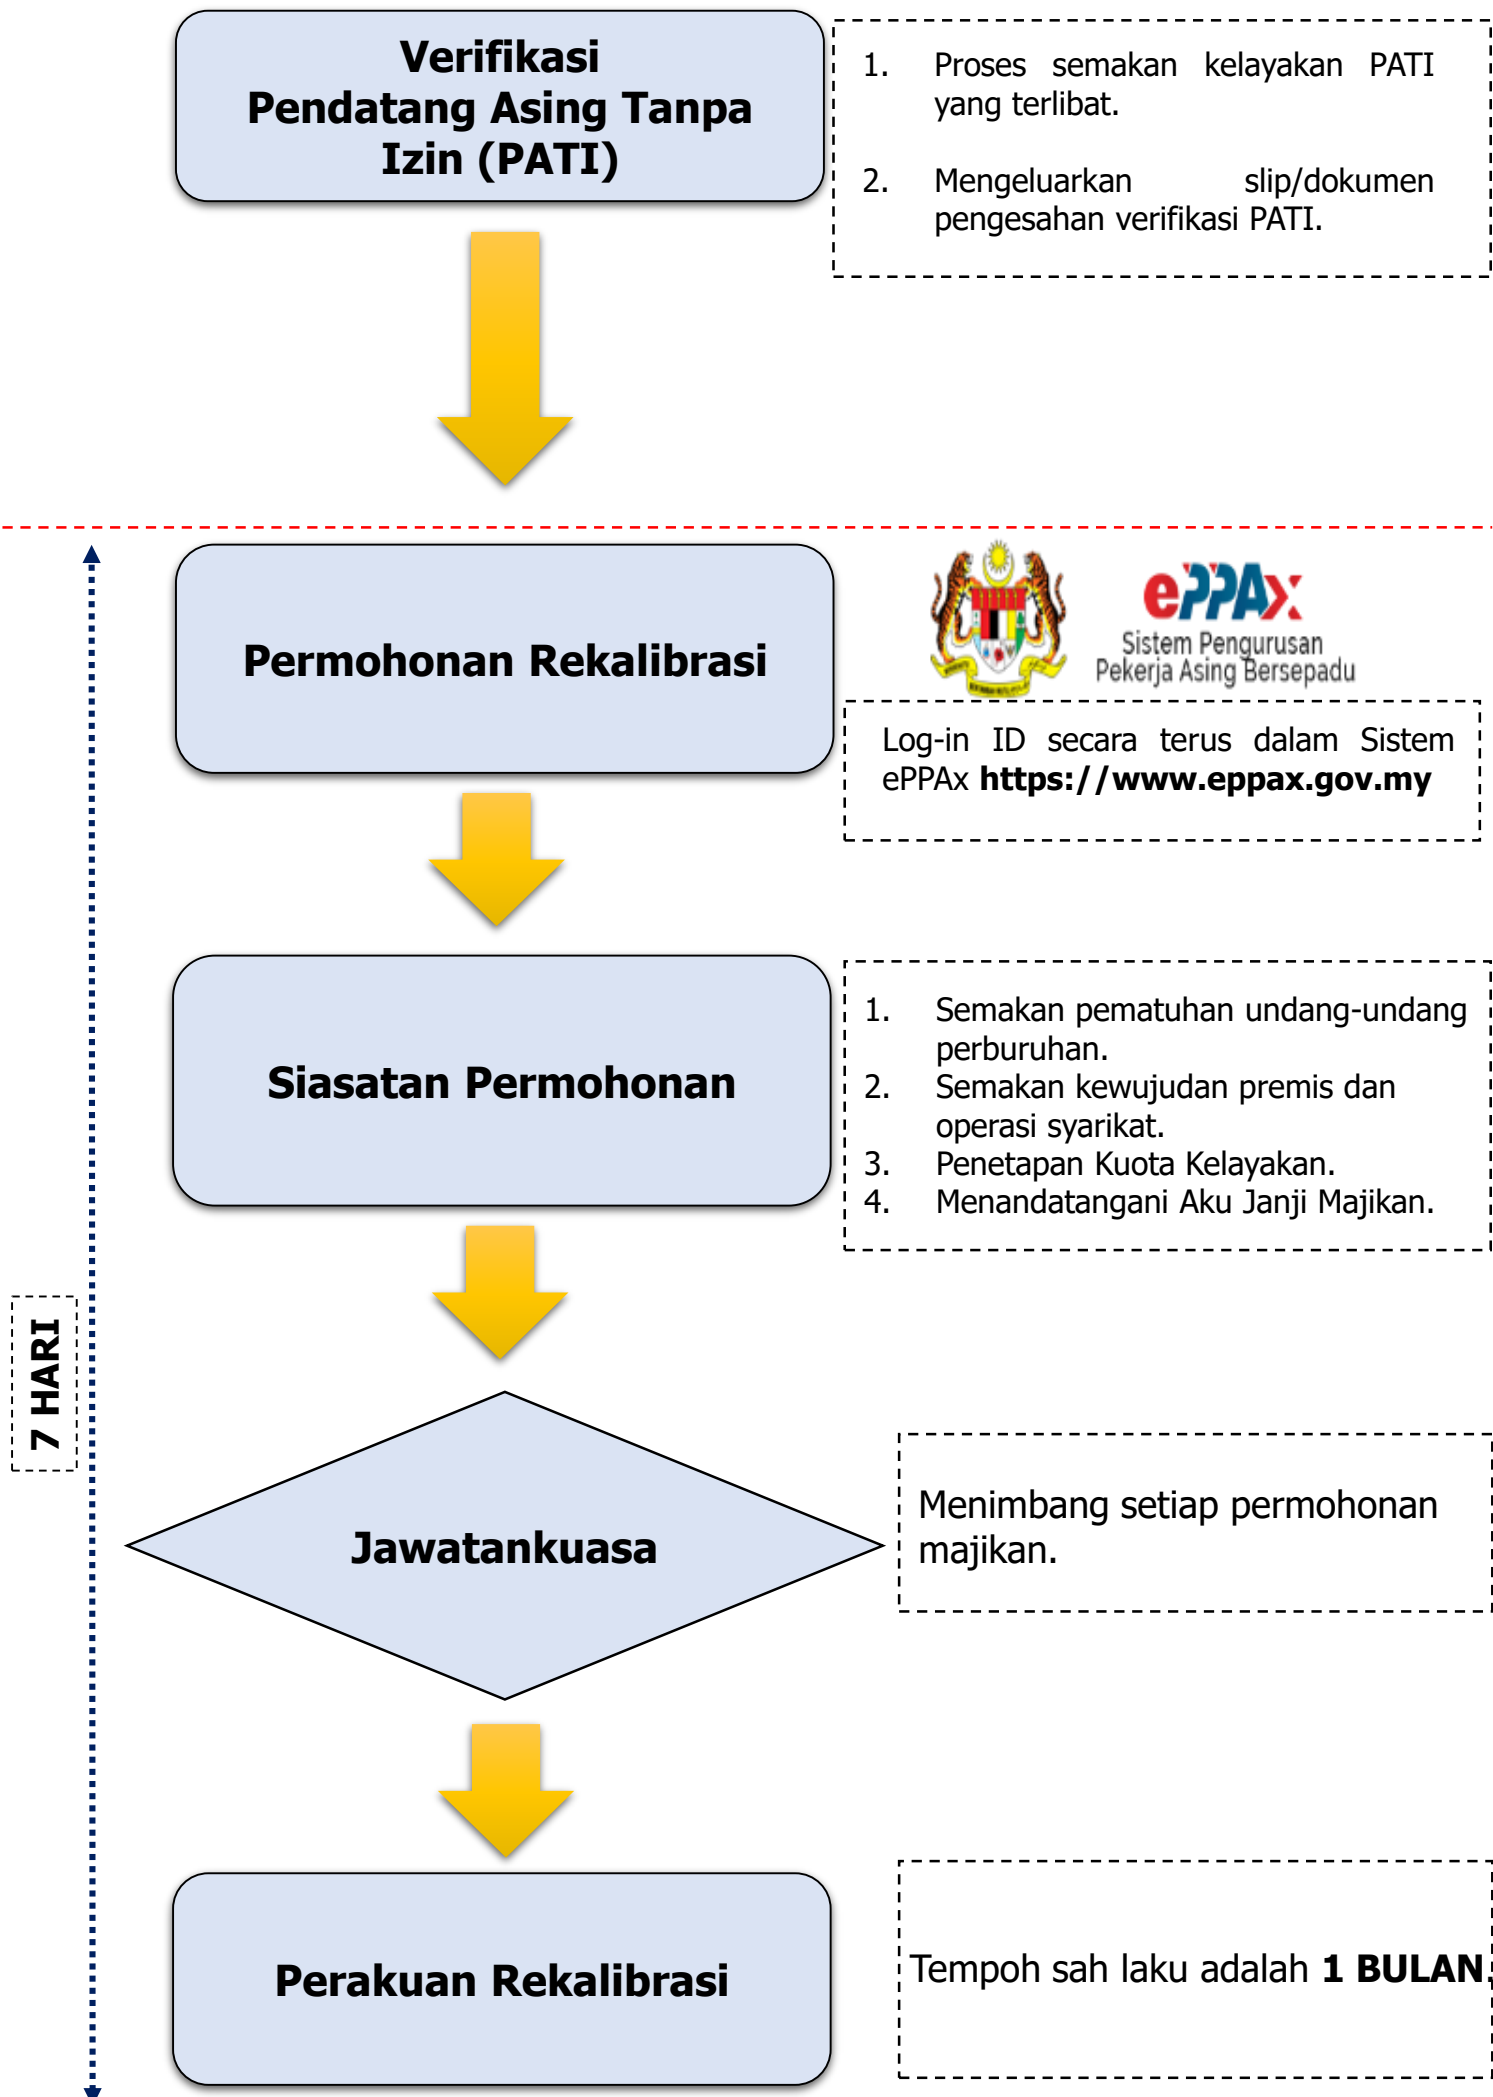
Verifikasi Pendatang Asing Tanpa Izin (PATI)

1. Proses semakan kelayakan PATI yang terlibat.

2. Mengeluarkan slip/dokumen pengesahan verifikasi PATI.

Permohonan Rekalibrasi

ePPAx
Sistem Pengurusan Pekerja Asing Bersepadu

Log-in ID secara terus dalam Sistem ePPAx **https://www.eppax.gov.my**

Siasatan Permohonan

1. Semakan pematuhan undang-undang perburuhan.
2. Semakan kewujudan premis dan operasi syarikat.
3. Penetapan Kuota Kelayakan.
4. Menandatangani Aku Janji Majikan.

7 HARI

Jawatankuasa

Menimbang setiap permohonan majikan.

Perakuan Rekalibrasi

Tempoh sah laku adalah **1 BULAN**